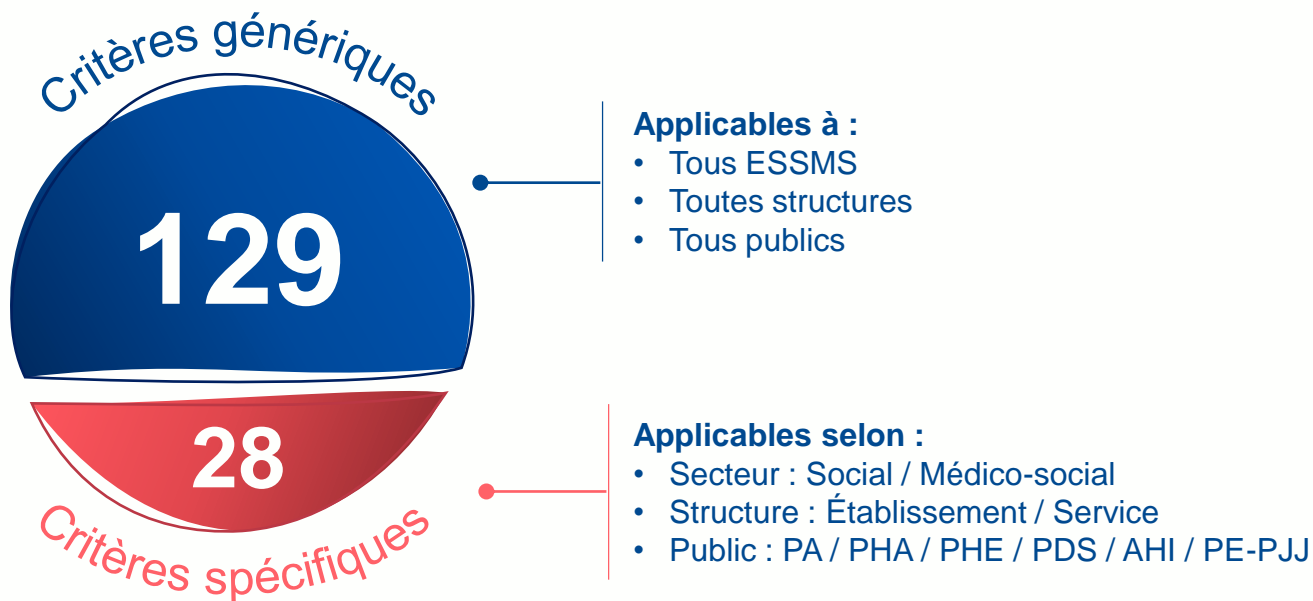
Critères génériques

129

28

Critères spécifiques

Applicables à :
• Tous ESSMS
• Toutes structures
• Tous publics

Applicables selon :
• Secteur : Social / Médico-social
• Structure : Établissement / Service
• Public : PA / PHA / PHE / PDS / AHI / PE-PJJ